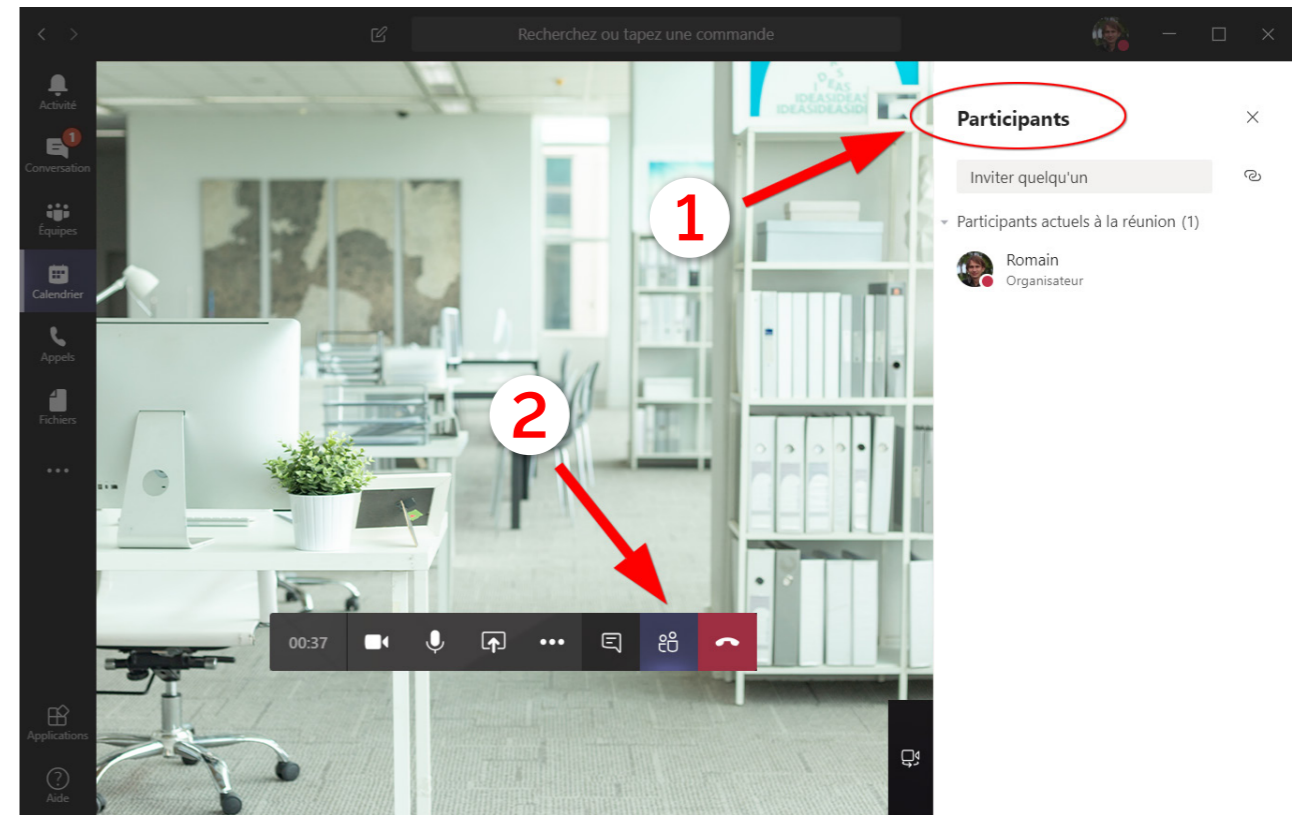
Recherchez ou tapez une commande

Activité
1
Conversation
Équipes
Calendrier
Appels
Fichiers
...
Applications
Aide

Participants

Inviter quelqu'un

Participants actuels à la réunion (1)

Romain
Organisateur

1

2

00:37